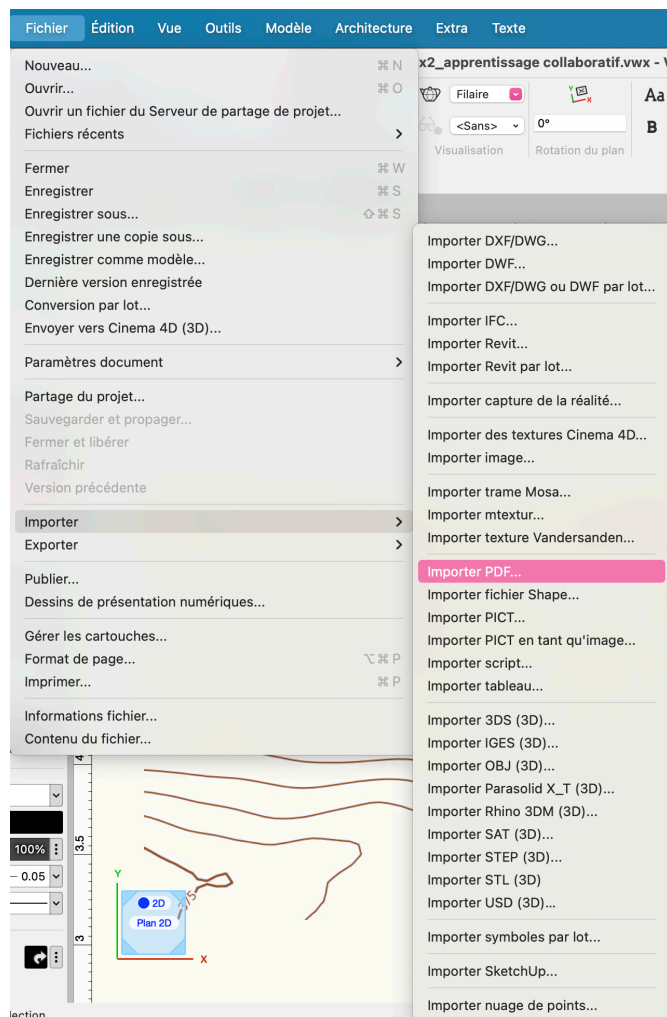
Fichier Édition Vue Outils Modèle Architecture Extra Texte

x2_apprentissage collaboratif.vwx - V

Filaire
<Sans>
0°
Visualisation
Rotation du plan
Aa
B

Nouveau... ⌘N
Ouvrir... ⌘O
Ouvrir un fichier du Serveur de partage de projet...
Fichiers récents >

Fermer ⌘W
Enregistrer ⌘S
Enregistrer sous... ⇧⌘S
Enregistrer une copie sous...
Enregistrer comme modèle...
Dernière version enregistrée
Conversion par lot...
Envoyer vers Cinema 4D (3D)...

Paramètres document >

Partage du projet...
Sauvegarder et propager...
Fermer et libérer
Rafraîchir
Version précédente

Importer >
Exporter >

Publier...
Dessins de présentation numériques...

Gérer les cartouches...
Format de page... ⌥⌘P
Imprimer... ⌘P

Informations fichier...
Contenu du fichier...

Importer DXF/DWG...
Importer DWF...
Importer DXF/DWG ou DWF par lot...

Importer IFC...
Importer Revit...
Importer Revit par lot...

Importer capture de la réalité...

Importer des textures Cinema 4D...
Importer image...

Importer trame Mosa...
Importer mtextur...
Importer texture Vandersanden...

Importer PDF...
Importer fichier Shape...
Importer PICT...
Importer PICT en tant qu'image...
Importer script...
Importer tableau...

Importer 3DS (3D)...
Importer IGES (3D)...
Importer OBJ (3D)...
Importer Parasolid X_T (3D)...
Importer Rhino 3DM (3D)...
Importer SAT (3D)...
Importer STEP (3D)...
Importer STL (3D)
Importer USD (3D)...

Importer symboles par lot...

Importer SketchUp...

Importer nuage de points...

4
3.5
3
100%
0.05
Y
X
2D
Plan 2D
lection